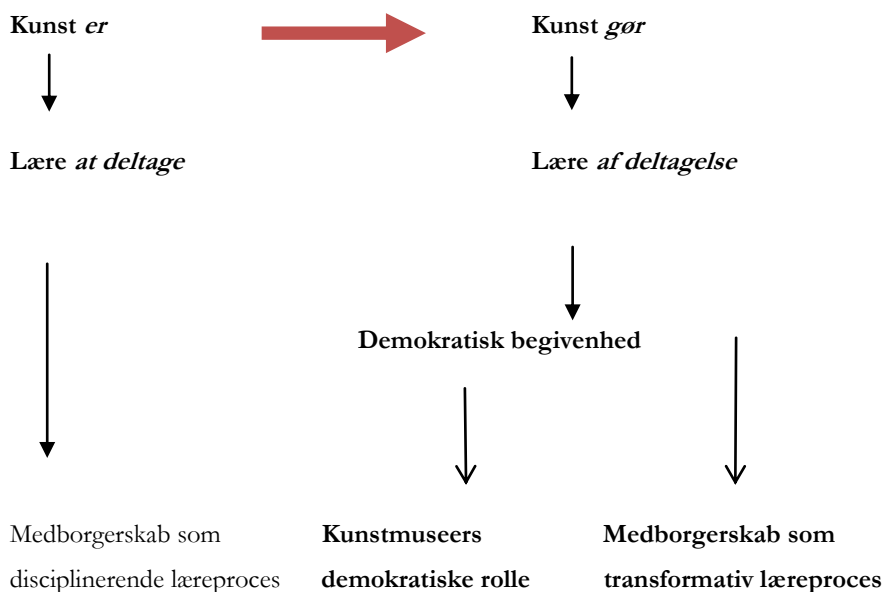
Kunst *er*

Kunst *gør*

Lære *at deltage*

Lære *af deltagelse*

Demokratisk begivenhed

Medborgerskab som disciplinerende læreproces

Kunstmuseers demokratiske rolle

Medborgerskab som transformativ læreproces